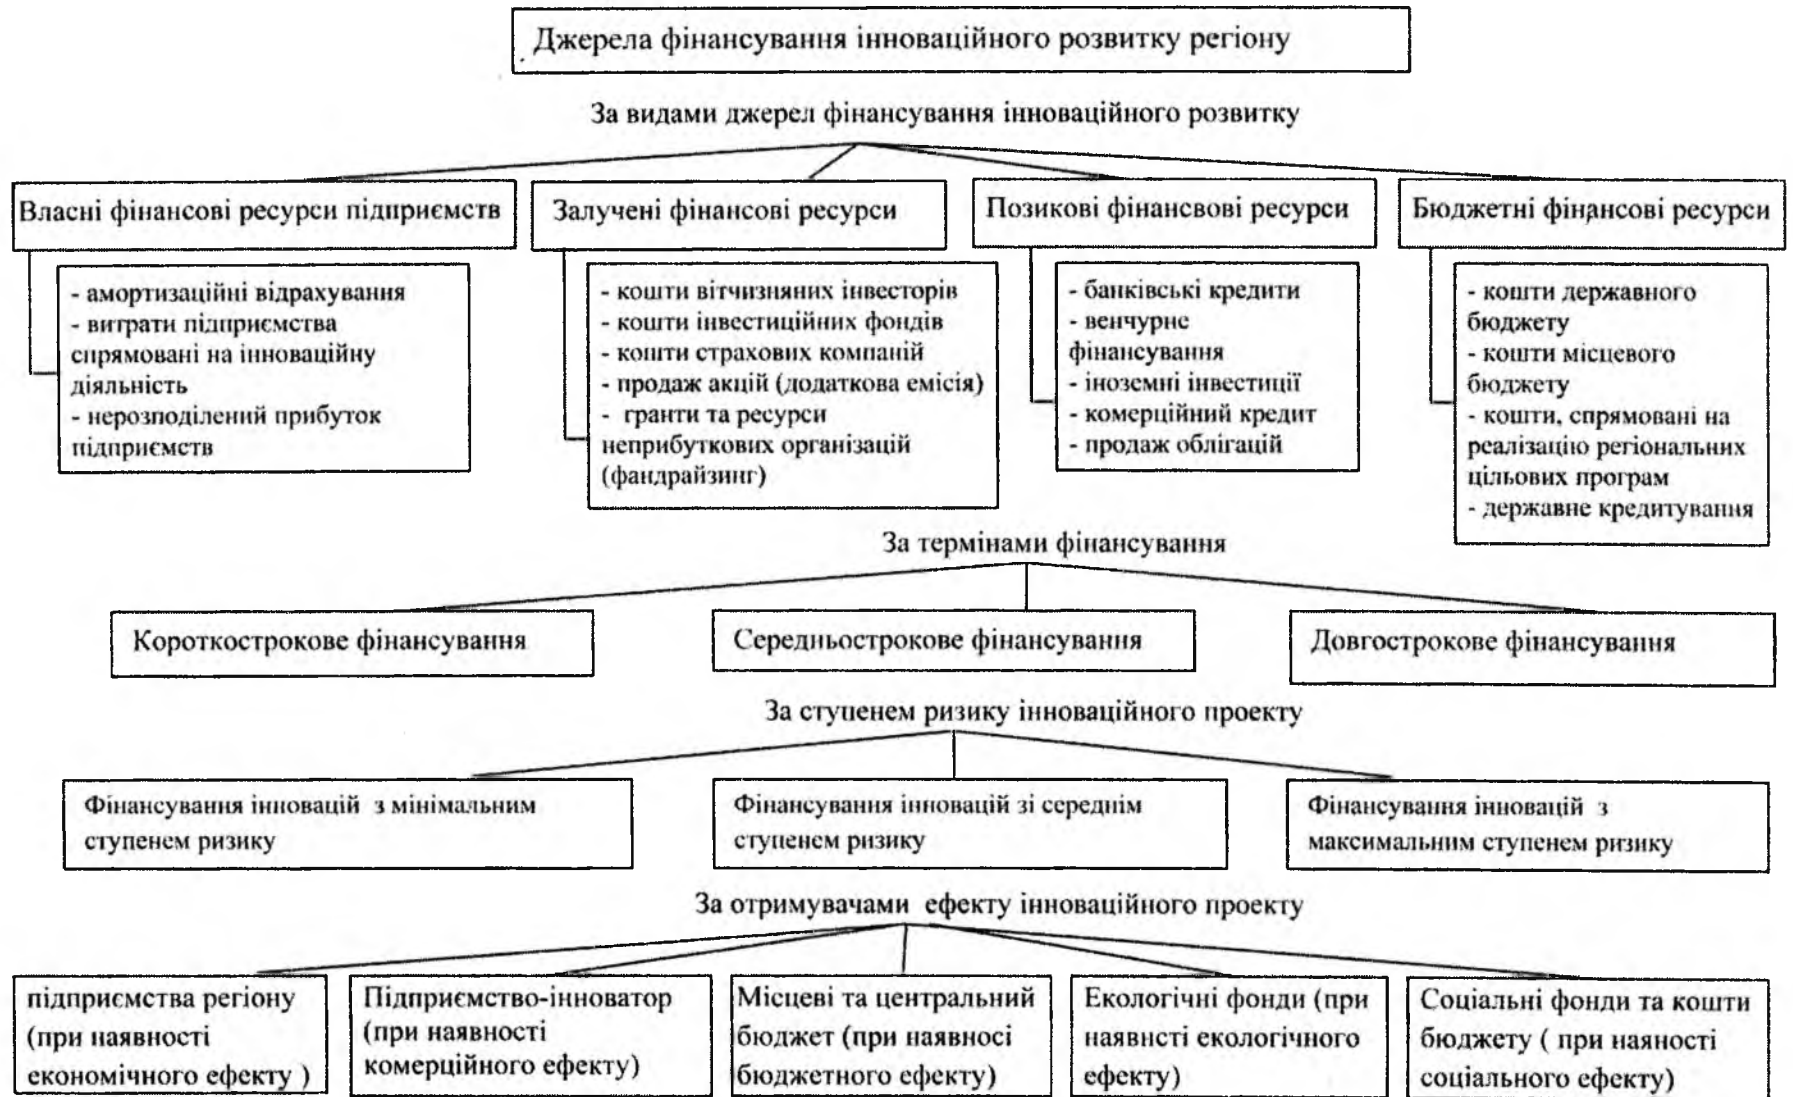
Джерела фінансування інноваційного розвитку регіону

За видами джерел фінансування інноваційного розвитку

Власні фінансові ресурси підприємств

- амортизаційні відрахування
- витрати підприємства спрямовані на інноваційну діяльність
- нерозподілений прибуток підприємств

Залучені фінансові ресурси

- кошти вітчизняних інвесторів
- кошти інвестиційних фондів
- кошти страхових компаній
- продаж акцій (додаткова емісія)
- гранти та ресурси неприбуткових організацій (фандрайзинг)

Позикові фінансвові ресурси

- банківські кредити
- венчурне фінансування
- іноземні інвестиції
- комерційний кредит
- продаж облігацій

Бюджетні фінансові ресурси

- кошти державного бюджету
- кошти місцевого бюджету
- кошти, спрямовані на реалізацію регіональних цільових програм
- державне кредитування

За термінами фінансування

Короткострокове фінансування

Середньострокове фінансування

Довгострокове фінансування

За ступенем ризику інноваційного проекту

Фінансування інновацій з мінімальним ступенем ризику

Фінансування інновацій зі середнім ступенем ризику

Фінансування інновацій з максимальним ступенем ризику

За отримувачами ефекту інноваційного проекту

підприємства регіону (при наявності економічного ефекту )

Підприємство-інноватор (при наявності комерційного ефекту)

Місцеві та центральний бюджет (при наявносі бюджетного ефекту)

Екологічні фонди (при наявнсті екологічного ефекту)

Соціальні фонди та кошти бюджету ( при наяності соціального ефекту)